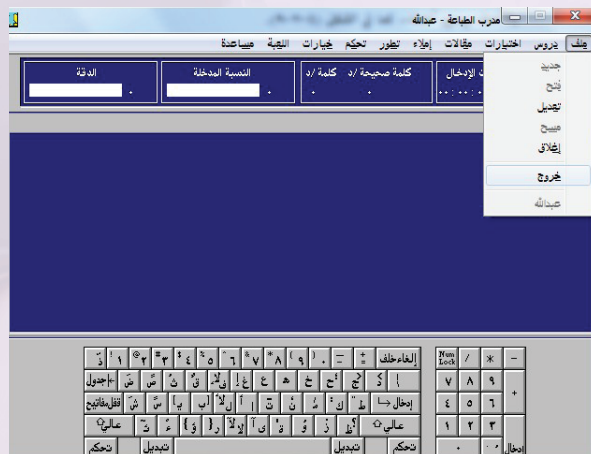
مدرب الطباعة - عبدالله

ملف دروس اختبارات مقالات إملاء تطور تحكم خيارات اللعبة مساعدة

جديد
فتح
تعديل
مسح
إغلاق
خروج
عبدالله

الإدخال
٠٠:٠٠:٠٠
كلمة /د
٠
كلمة صحيحة /د
٠
النسبة المدخلة
٠
الدقة
٠

إلغاء خلف
إدخال
عالي
تحكم
تبديل
تبديل
تحكم
عالي
إدخال
جدول
قفل مفاتيح
Num Lock
/
*
-
٧
٨
٩
+
٤
٥
٦
١
٢
٣
٠
.
إدخال